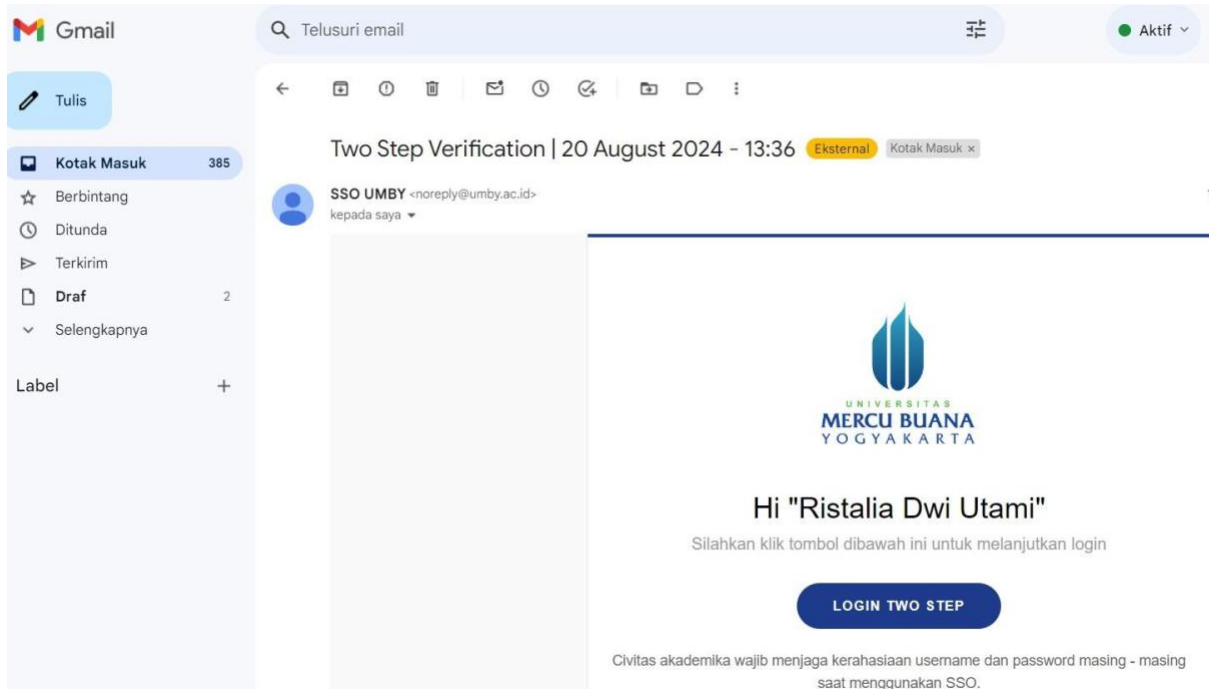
Gmail

Telusuri email

Aktif

Tulis

Kotak Masuk 385
Berbintang
Ditunda
Terkirim
Draf 2
Selengkapnya

Label +

Two Step Verification | 20 August 2024 - 13:36 Eksternal Kotak Masuk ×

SSO UMBY <noreply@umby.ac.id>
kepada saya

UNIVERSITAS
MERCU BUANA
YOGYAKARTA

Hi "Ristalia Dwi Utami"

Silahkan klik tombol dibawah ini untuk melanjutkan login

LOGIN TWO STEP

Civitas akademika wajib menjaga kerahasiaan username dan password masing - masing saat menggunakan SSO.